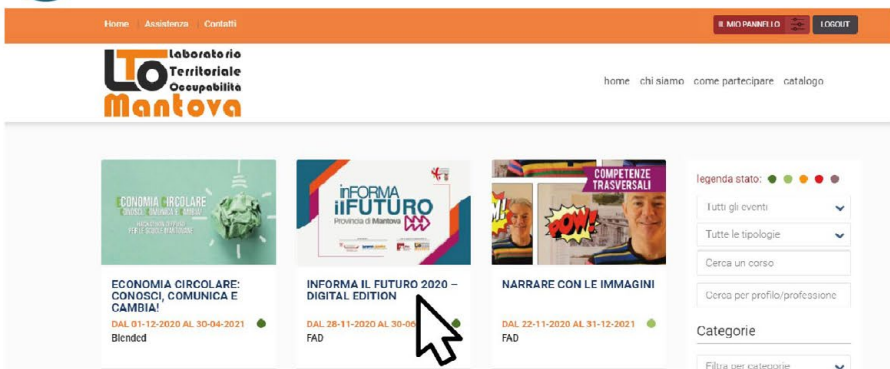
Home Assistenza Contatti

IL MIO PANNELLO LOGOUT

LTO Laboratorio Territoriale Occupabilità Mantova

home chi siamo come partecipare catalogo

ECONOMIA CIRCOLARE CONOSCI, COMUNICA E CAMBIA!

ECONOMIA CIRCOLARE: CONOSCI, COMUNICA E CAMBIA!

DAL 01-12-2020 AL 30-04-2021

Blended

iNFORMA ilFUTURO Provincia di Mantova

INFORMA IL FUTURO 2020 – DIGITAL EDITION

DAL 28-11-2020 AL 30-0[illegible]

FAD

COMPETENZE TRASVERSALI

POW!

NARRARE CON LE IMMAGINI

DAL 22-11-2020 AL 31-12-2021

FAD

legenda stato:

Tutti gli eventi

Tutte le tipologie

Cerca un corso

Cerca per profilo/professione

Categorie

Filtra per categorie